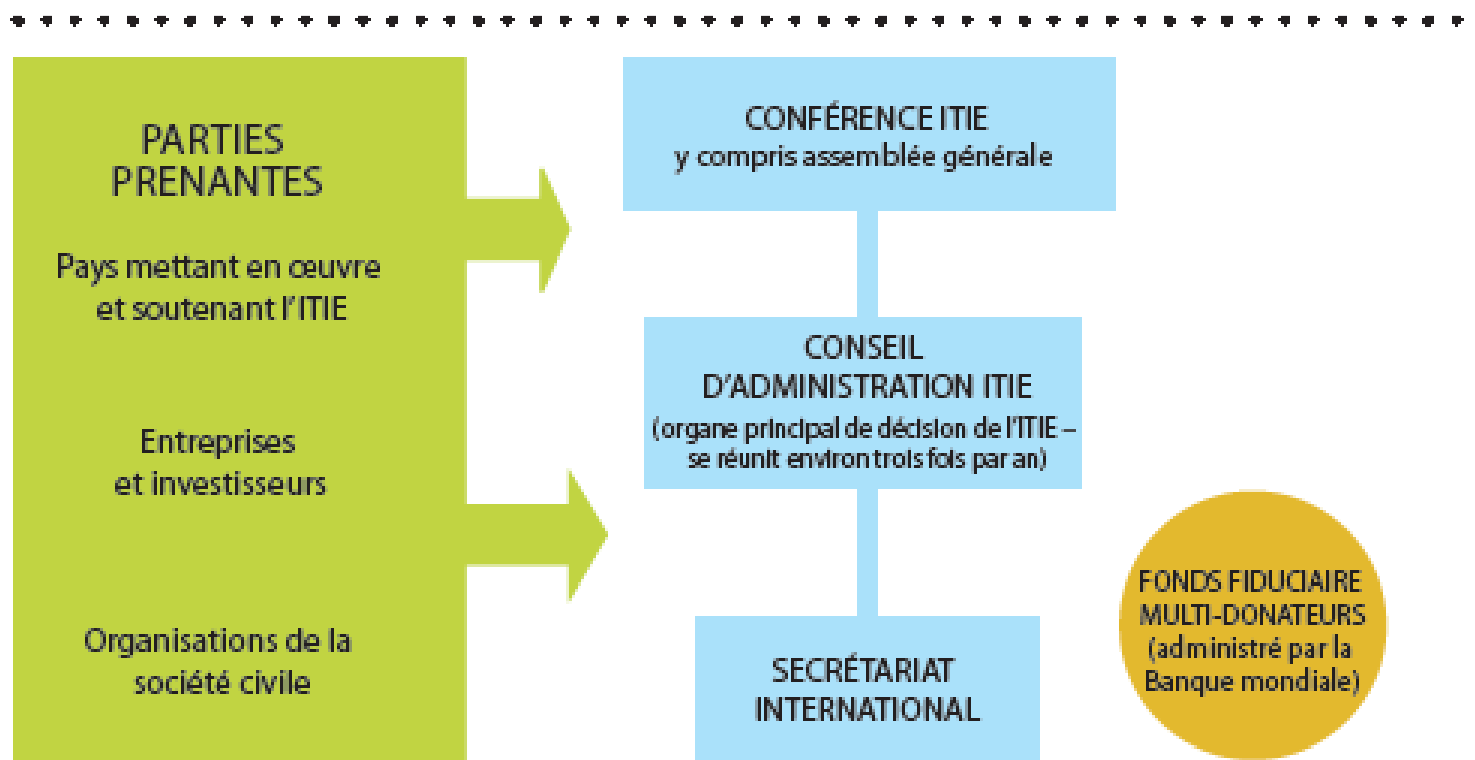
PARTIES PRENANTES

Pays mettant en œuvre et soutenant l'ITIE

Entreprises et investisseurs

Organisations de la société civile

CONFÉRENCE ITIE
y compris assemblée générale

CONSEIL D'ADMINISTRATION ITIE
(organe principal de décision de l'ITIE – se réunit environ trois fois par an)

SECRÉTARIAT INTERNATIONAL

FONDS FIDUCIAIRE MULTI-DONATEURS
(administré par la Banque mondiale)